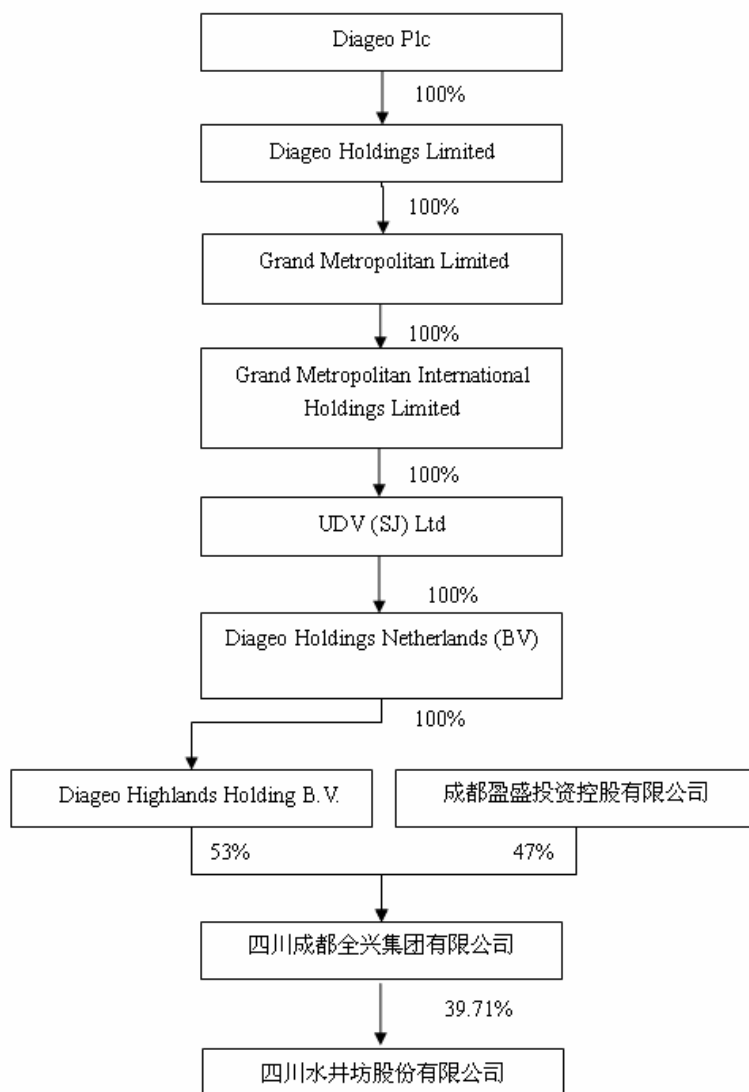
Diageo Plc

100%

Diageo Holdings Limited

100%

Grand Metropolitan Limited

100%

Grand Metropolitan International Holdings Limited

100%

UDV (SJ) Ltd

100%

Diageo Holdings Netherlands (BV)

100%

Diageo Highlands Holding B.V.

成都盈盛投资控股有限公司

53%

47%

四川成都全兴集团有限公司

39.71%

四川水井坊股份有限公司